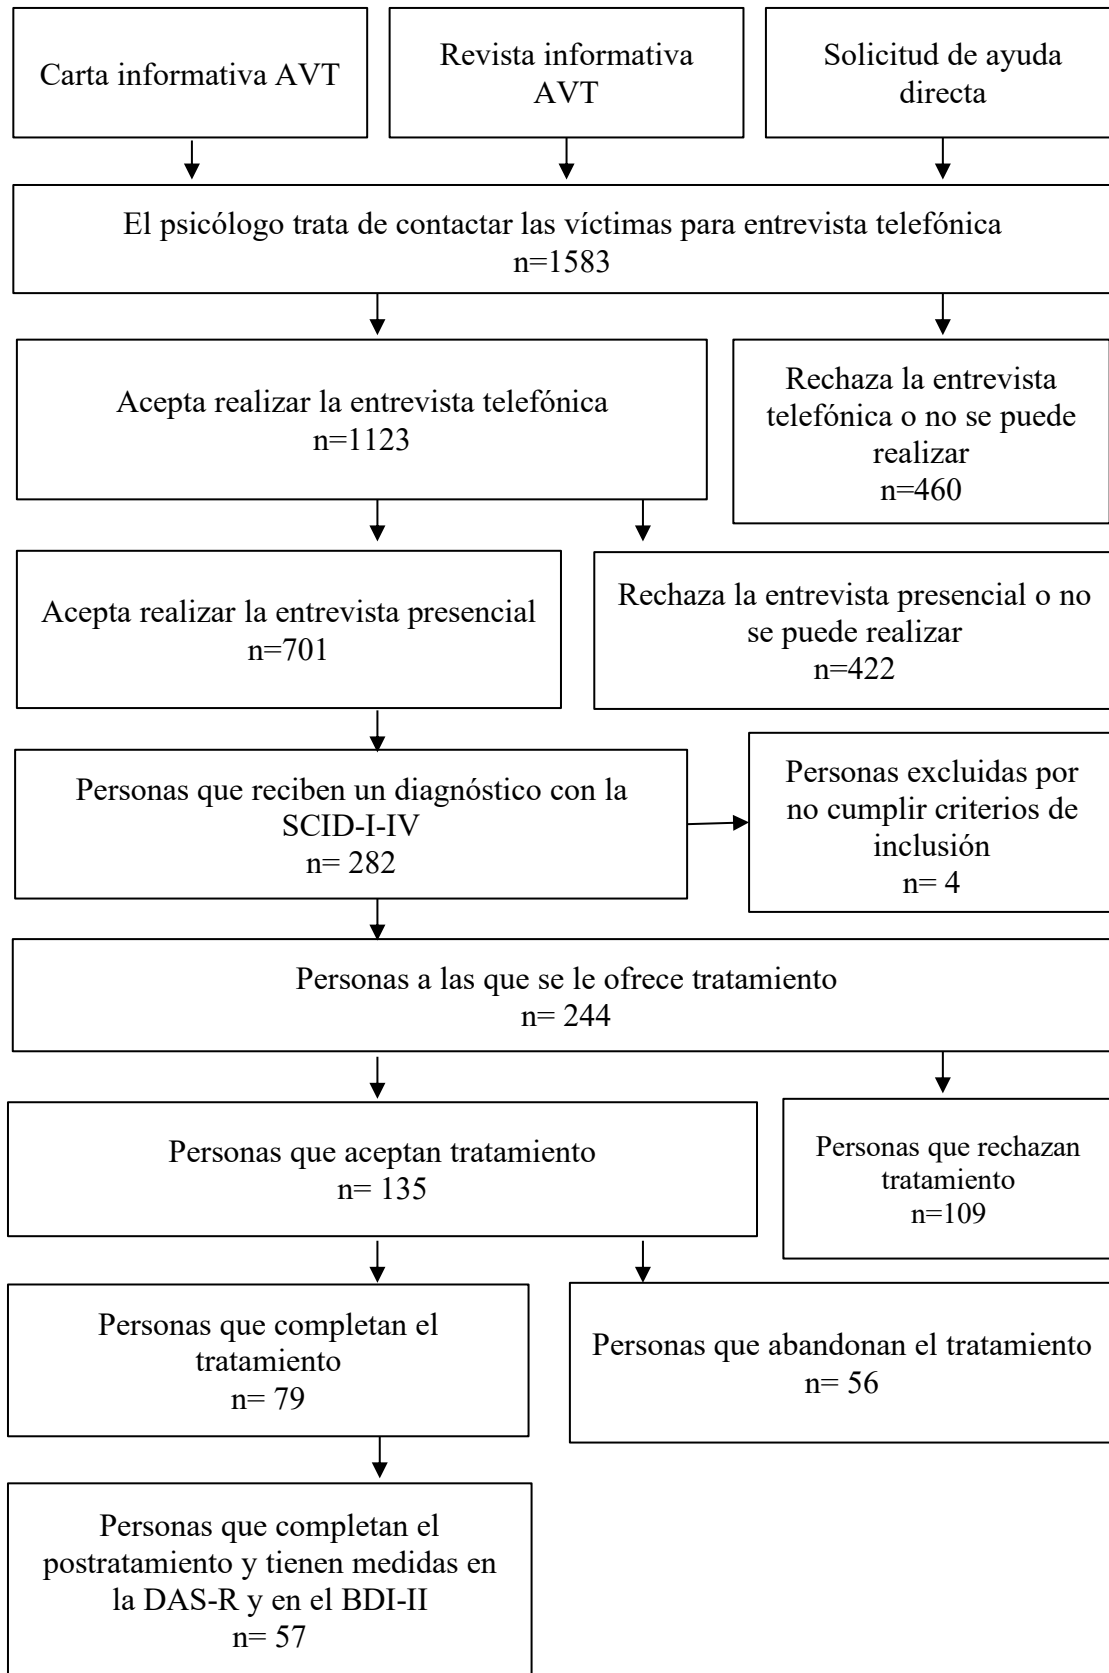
Carta informativa AVT

Revista informativa AVT

Solicitud de ayuda directa

El psicólogo trata de contactar las víctimas para entrevista telefónica
n=1583

Acepta realizar la entrevista telefónica
n=1123

Rechaza la entrevista telefónica o no se puede realizar
n=460

Acepta realizar la entrevista presencial
n=701

Rechaza la entrevista presencial o no se puede realizar
n=422

Personas que reciben un diagnóstico con la SCID-I-IV
n= 282

Personas excluidas por no cumplir criterios de inclusión
n= 4

Personas a las que se le ofrece tratamiento
n= 244

Personas que aceptan tratamiento
n= 135

Personas que rechazan tratamiento
n=109

Personas que completan el tratamiento
n= 79

Personas que abandonan el tratamiento
n= 56

Personas que completan el postratamiento y tienen medidas en la DAS-R y en el BDI-II
n= 57